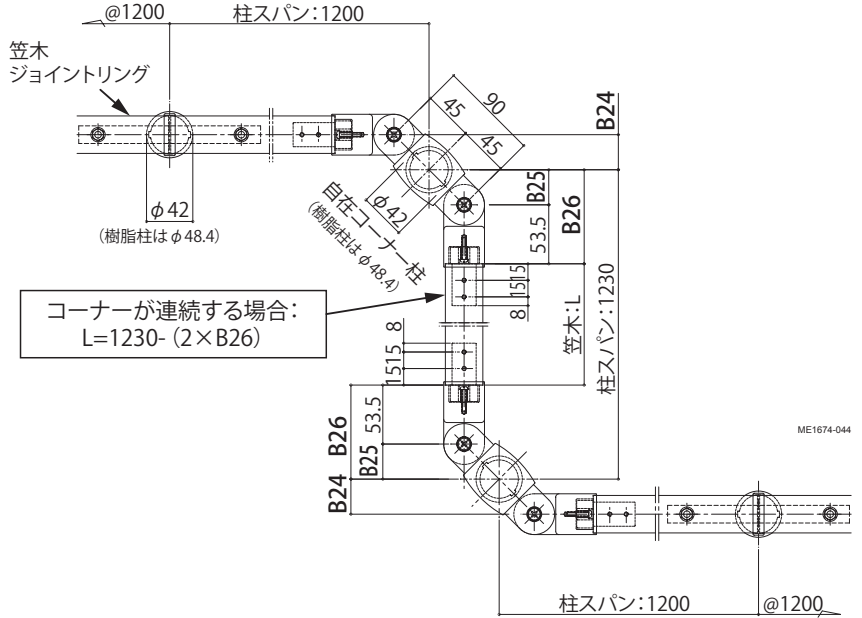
@1200
柱スパン:1200
笠木
ジョイントリング
90
45
45
B24
B25
B26
53.5
$\phi$42
($\phi$42)
自在コーナー柱
(樹脂柱は$\phi$48.4)
(樹脂柱は$\phi$48.4)
15
15
8
コーナーが連続する場合:
L=1230- (2×B26)
笠木:L
柱スパン:1230
8
15
15
53.5
B26
B25
B24
ME1674-044
柱スパン:1200
@1200